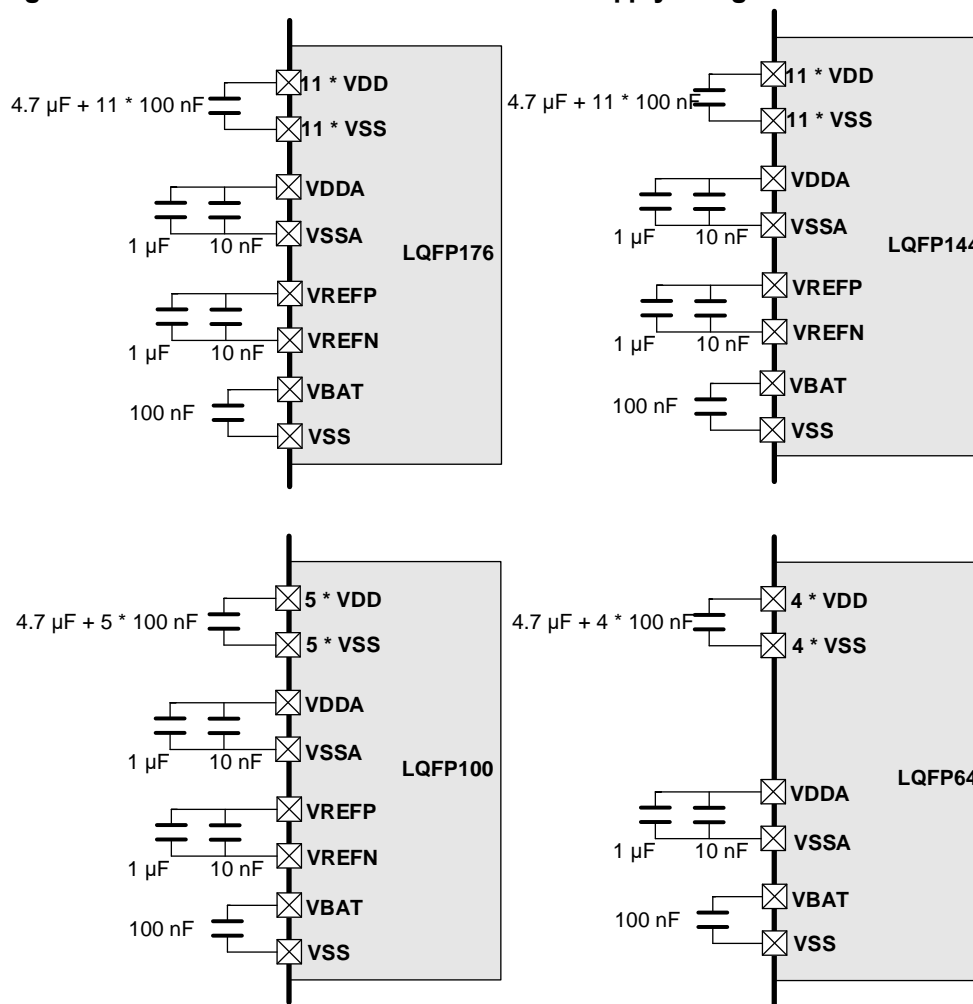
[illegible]

4.7 µF + 11 * 100 nF
11 * VDD
11 * VSS
VDDA
1 µF
10 nF
VSSA
LQFP176
VREFP
1 µF
10 nF
VREFN
VBAT
100 nF
VSS

4.7 µF + 11 * 100 nF
11 * VDD
11 * VSS
VDDA
1 µF
10 nF
VSSA
LQFP144
VREFP
1 µF
10 nF
VREFN
VBAT
100 nF
VSS

4.7 µF + 5 * 100 nF
5 * VDD
5 * VSS
VDDA
1 µF
10 nF
VSSA
LQFP100
VREFP
1 µF
10 nF
VREFN
VBAT
100 nF
VSS

4.7 µF + 4 * 100 nF
4 * VDD
4 * VSS
LQFP64
VDDA
1 µF
10 nF
VSSA
VBAT
100 nF
VSS